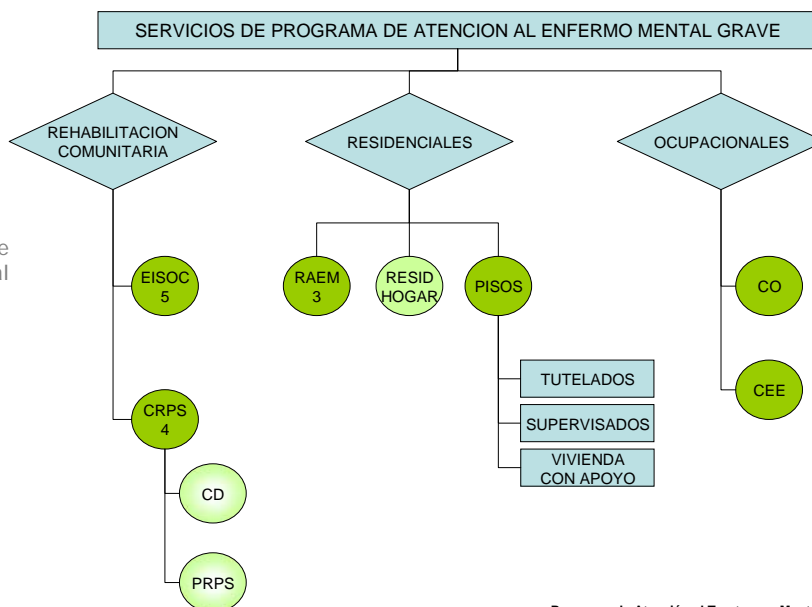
SERVICIOS DE PROGRAMA DE ATENCION AL ENFERMO MENTAL GRAVE

REHABILITACION COMUNITARIA

RESIDENCIALES

OCUPACIONALES

e
al

EISOC 5

RAEM 3

RESID HOGAR

PISOS

CO

TUTELADOS

SUPERVISADOS

VIVIENDA CON APOYO

CEE

CRPS 4

CD

PRPS

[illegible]